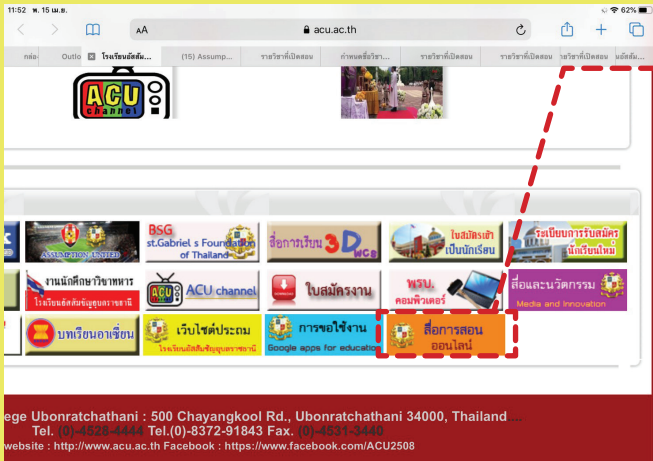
11:52 พ. 15 เม.ย.

62%

AA acu.ac.th

กล่อ Outlo โรงเรียนอัสสัม... (15) Assump... รายวิชาที่เปิดสอน กำหนดเรียนวิชา... รายวิชาที่เปิดสอน รายวิชาที่เปิดสอน รายวิชาที่เปิดสอน ผลัดสัม...

ACU channel

ASSUMPTION UNITED

BSG st.Gabriel's Foundation of Thailand

สื่อการเรียน 3D

ใบสมัครเข้าเป็นนักเรียน

ระเบียบการรับสมัครนักเรียนใหม่

งานนักศึกษาวิชาทหาร โรงเรียนอัสสัมชัญอุบลราชธานี

ACU channel

ใบสมัครงาน

พรบ. คอมพิวเตอร์

สื่อและนวัตกรรม Media and Innovation

บทเรียนอาเซียน

เว็บไซต์ประถม โรงเรียนอัสสัมชัญอุบลราชธานี

การขอใช้งาน Google apps for education

สื่อการสอนออนไลน์

ege Ubonratchathani : 500 Chayangkool Rd., Ubonratchathani 34000, Thailand
Tel. (0)-4528-4444 Tel.(0)-8372-91843 Fax. (0)-4531-3440
website : http://www.acu.ac.th Facebook : https://www.facebook.com/ACU2508